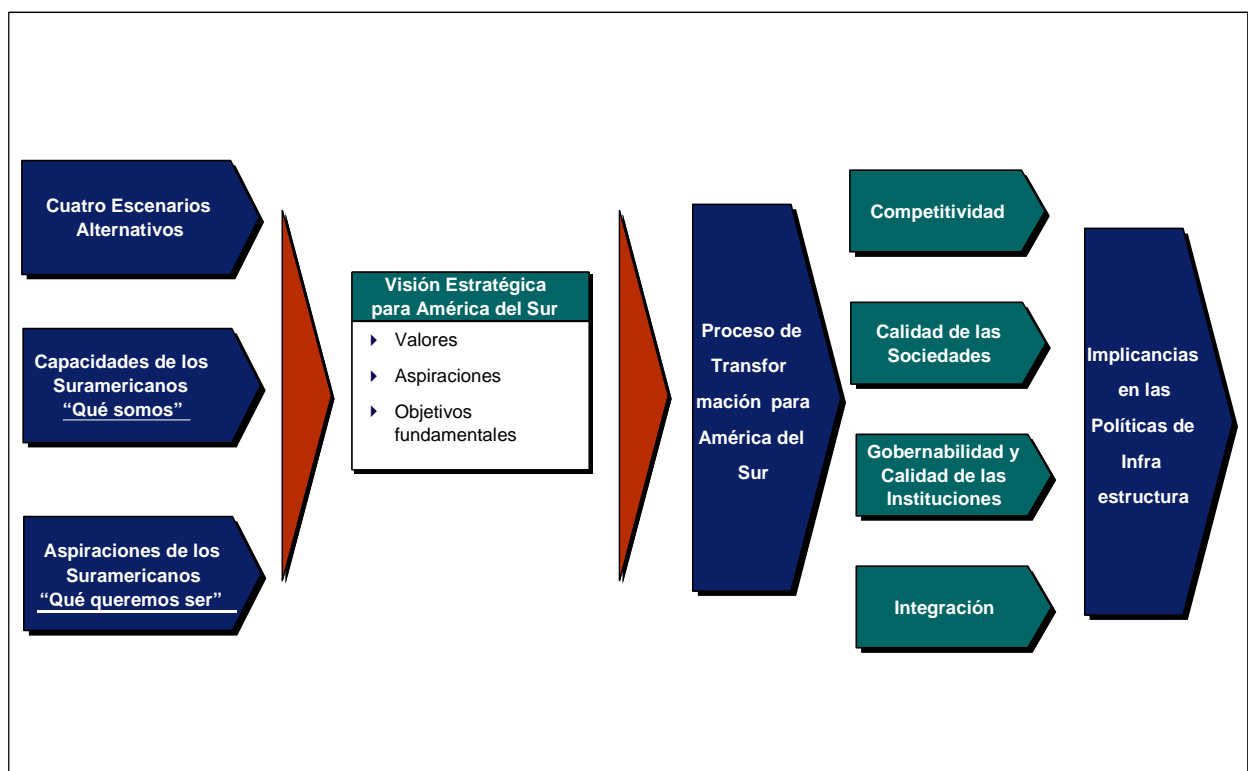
Cuatro Escenarios Alternativos

Capacidades de los Suramericanos
"Qué somos"

Aspiraciones de los Suramericanos
"Qué queremos ser"

Visión Estratégica para América del Sur
- Valores
- Aspiraciones
- Objetivos fundamentales

Proceso de Transformación para América del Sur

Competitividad

Calidad de las Sociedades

Gobernabilidad y Calidad de las Instituciones

Integración

Implicancias en las Políticas de Infra estructura